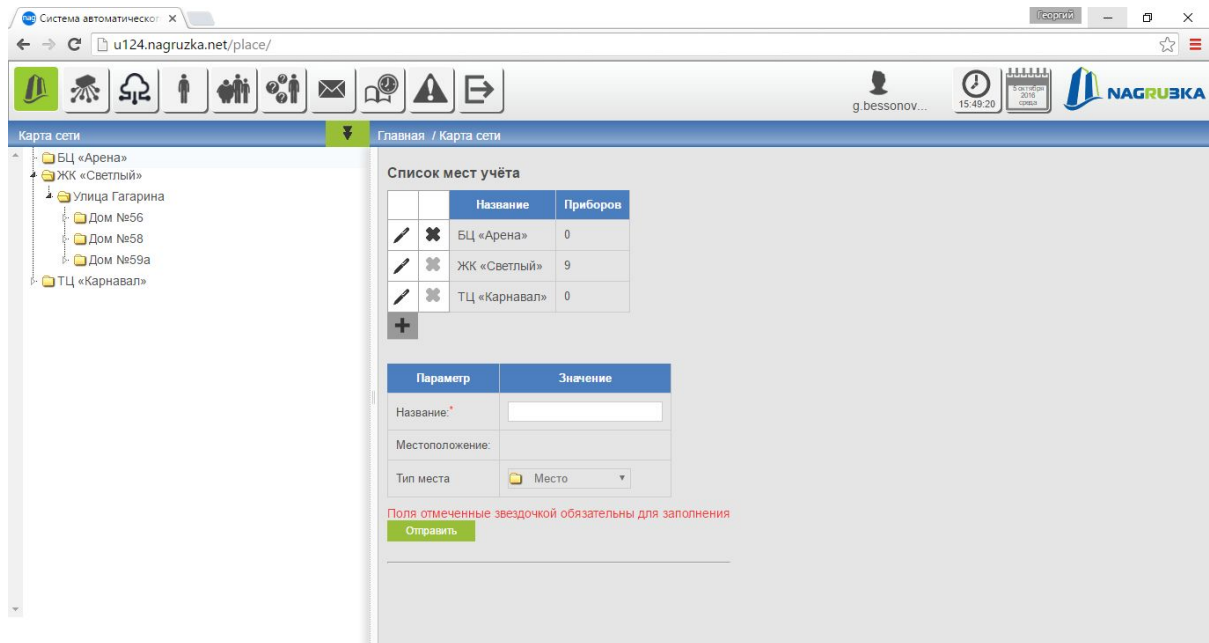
Система автоматическог ×

Георгий

u124.nagruzka.net/place/

g.bessonov...

15:49:20

5 октября 2016 среда

NAGRUЗKA

Карта сети

Главная / Карта сети

БЦ «Арена»
ЖК «Светлый»
Улица Гагарина
Дом №56
Дом №58
Дом №59а
ТЦ «Карнавал»

Список мест учёта

| | | Название | Приборов |
|---|---|---|---|
| | | БЦ «Арена» | 0 |
| | | ЖК «Светлый» | 9 |
| | | ТЦ «Карнавал» | 0 |

| Параметр | Значение |
|---|---|
| Название:* | |
| Местоположение: | |
| Тип места | Место |

Поля отмеченные звездочкой обязательны для заполнения

Отправить